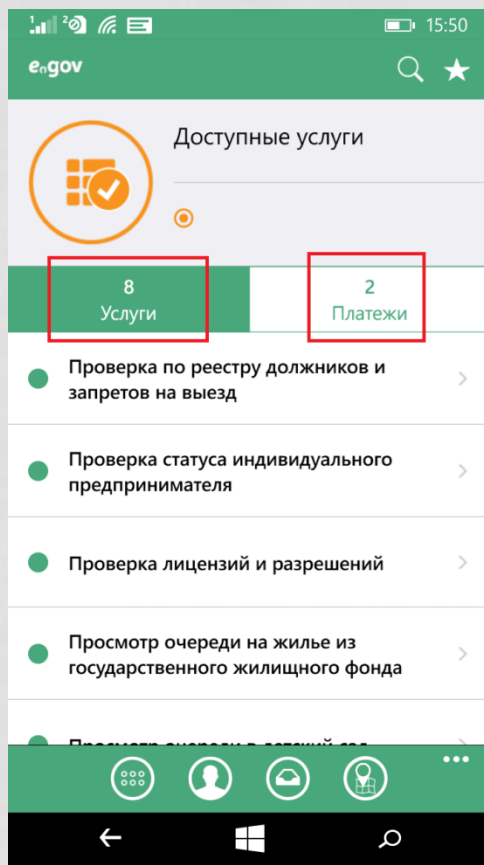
1 2 15:50

egov

Доступные услуги

8
Услуги

2
Платежи

Проверка по реестру должников и запретов на выезд

Проверка статуса индивидуального предпринимателя

Проверка лицензий и разрешений

Просмотр очереди на жилье из государственного жилищного фонда

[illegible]